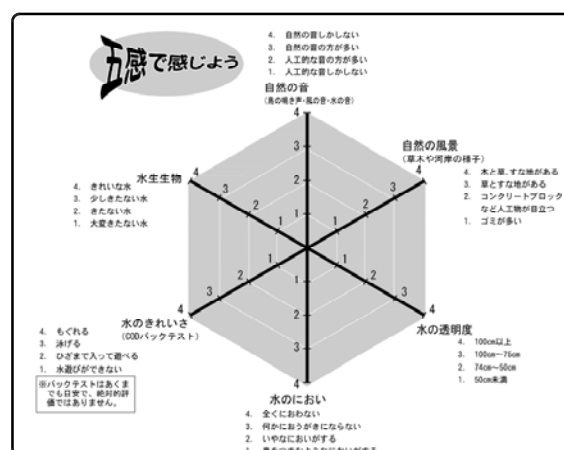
五感で感じよう

4. 自然の音しかしない
3. 自然の音の方が多い
2. 人工的な音の方が多い
1. 人工的な音しかしない

自然の音
(鳥の鳴き声・風の音・水の音)

自然の風景
(草木や河岸の様子)

4. 木と草、すな地がある
3. 草とすな地がある
2. コンクリートブロックなど人工物が目立つ
1. ゴミが多い

水生生物
4. きれいな水
3. 少しきたない水
2. きたない水
1. 大変きたない水

水の透明度
4. 100cm以上
3. 100cm～75cm
2. 74cm～50cm
1. 50cm未満

水のきれいさ
(CODパックテスト)

4. もぐれる
3. 泳げる
2. ひざまで入って遊べる
1. 水遊びができない

※パックテストはあくまでも目安で、絶対的評価ではありません。

水のにおい
4. 全くにおわない
3. 何かにおうがきにならない
2. いやなにおいがする
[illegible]

4 3 2 1 1 2 3 4 4 3 2 1 1 2 3 4 4 3 2 1 1 2 3 4